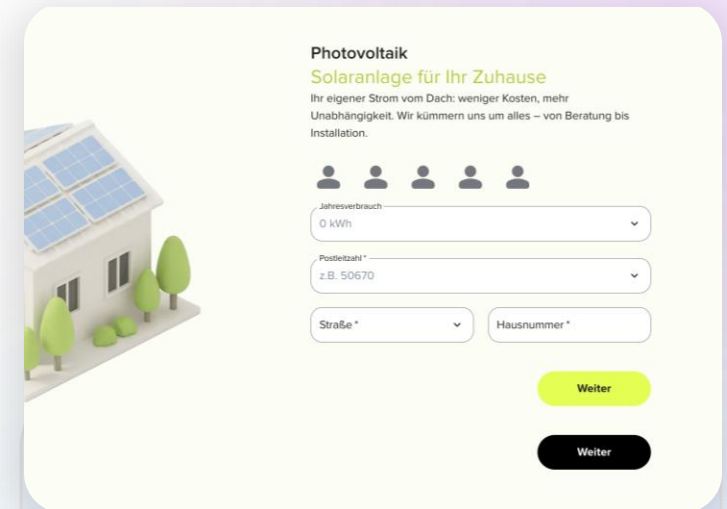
Photovoltaik
Solaranlage für Ihr Zuhause
Ihr eigener Strom vom Dach: weniger Kosten, mehr Unabhängigkeit. Wir kümmern uns um alles – von Beratung bis Installation.

Jahresverbrauch
0 kWh

Postleitzahl *
z.B. 50670

Straße *

Hausnummer *

Weiter

Weiter